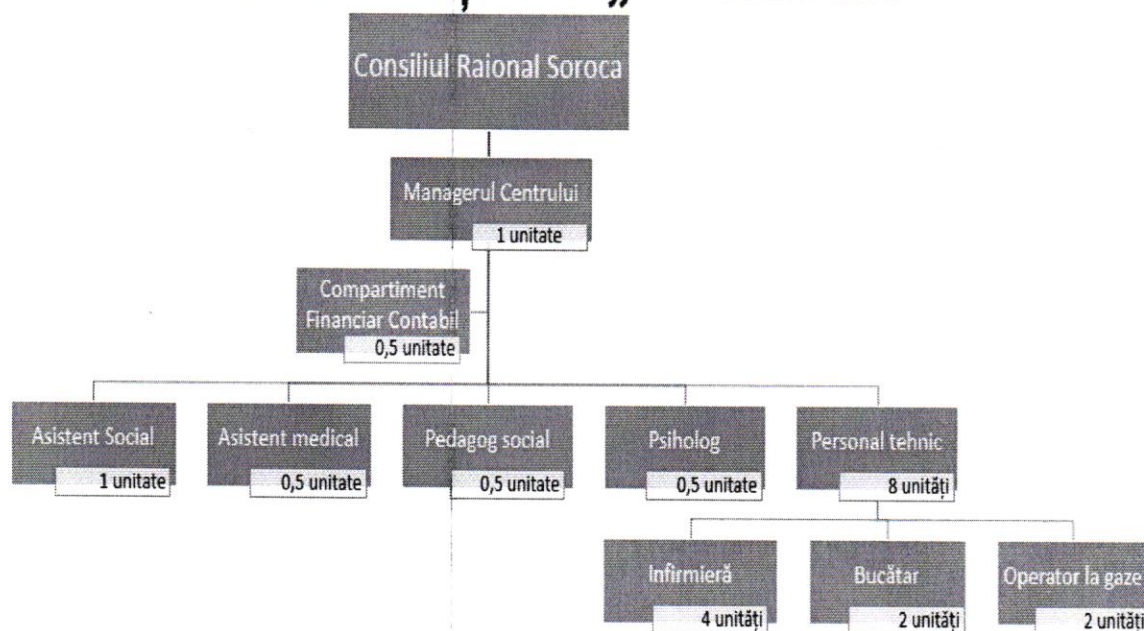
Consiliul Raional Soroca

Managerul Centrului
1 unitate

Compartiment Financiar Contabil
0,5 unitate

Asistent Social
1 unitate

Asistent medical
0,5 unitate

Pedagog social
0,5 unitate

Psiholog
0,5 unitate

Personal tehnic
8 unități

Infirmieră
4 unități

Bucătar
2 unități

Operator la gaze
2 unități